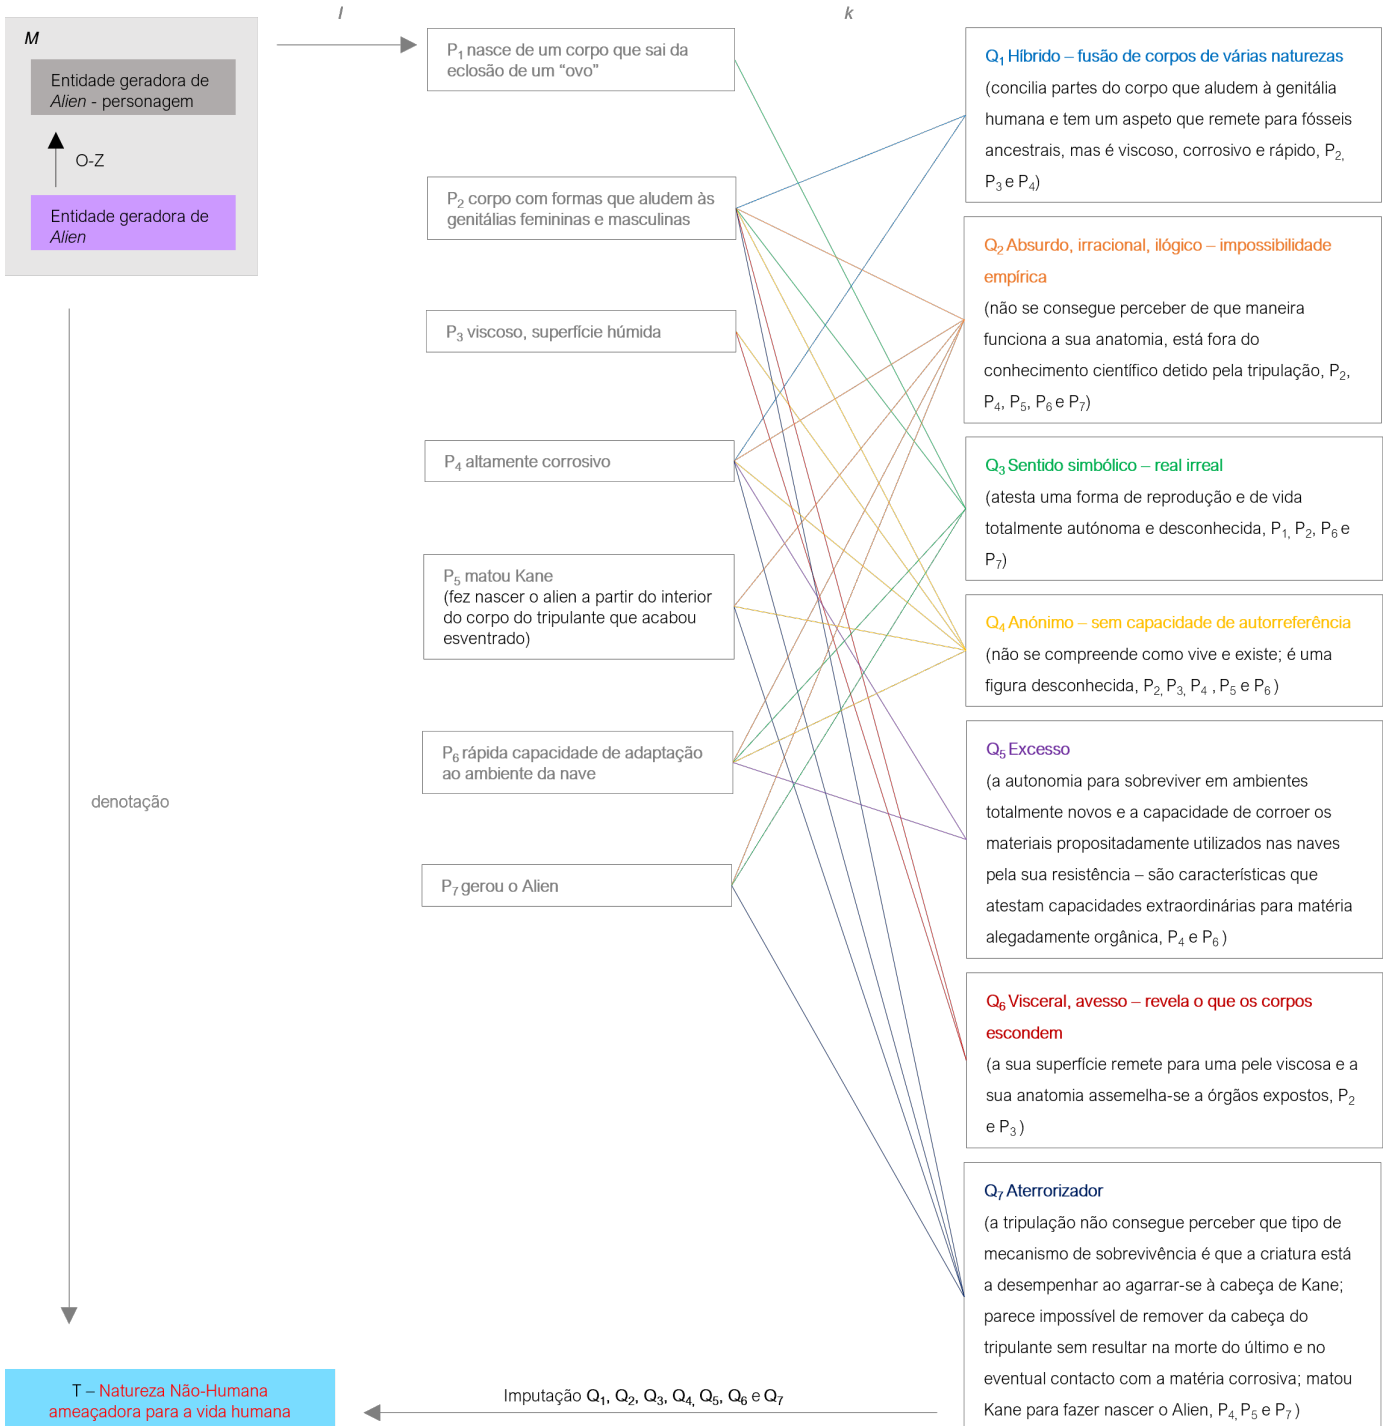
M

Entidade geradora de Alien - personagem

O-Z

Entidade geradora de Alien

I

k

$P_1$ nasce de um corpo que sai da eclosão de um "ovo"

$P_2$ corpo com formas que aludem às genitálias femininas e masculinas

$P_3$ viscoso, superfície húmida

$P_4$ altamente corrosivo

$P_5$ matou Kane (fez nascer o alien a partir do interior do corpo do tripulante que acabou esventrado)

$P_6$ rápida capacidade de adaptação ao ambiente da nave

$P_7$ gerou o Alien

denotação

$Q_1$ Híbrido – fusão de corpos de várias naturezas

(concilia partes do corpo que aludem à genitália humana e tem um aspeto que remete para fósseis ancestrais, mas é viscoso, corrosivo e rápido, $P_2$, $P_3$ e $P_4$)

$Q_2$ Absurdo, irracional, ilógico – impossibilidade empírica

(não se consegue perceber de que maneira funciona a sua anatomia, está fora do conhecimento científico detido pela tripulação, $P_2$, $P_4$, $P_5$, $P_6$ e $P_7$)

$Q_3$ Sentido simbólico – real irreal

(atesta uma forma de reprodução e de vida totalmente autónoma e desconhecida, $P_1$, $P_2$, $P_6$ e $P_7$)

$Q_4$ Anónimo – sem capacidade de autorreferência

(não se compreende como vive e existe; é uma figura desconhecida, $P_2$, $P_3$, $P_4$ , $P_5$ e $P_6$ )

$Q_5$ Excesso

(a autonomia para sobreviver em ambientes totalmente novos e a capacidade de corroer os materiais propositadamente utilizados nas naves pela sua resistência – são características que atestam capacidades extraordinárias para matéria alegadamente orgânica, $P_4$ e $P_6$ )

$Q_6$ Visceral, avesso – revela o que os corpos escondem

(a sua superfície remete para uma pele viscosa e a sua anatomia assemelha-se a órgãos expostos, $P_2$ e $P_3$ )

$Q_7$ Aterrorizador

(a tripulação não consegue perceber que tipo de mecanismo de sobrevivência é que a criatura está a desempenhar ao agarrar-se à cabeça de Kane; parece impossível de remover da cabeça do tripulante sem resultar na morte do último e no eventual contacto com a matéria corrosiva; matou Kane para fazer nascer o Alien, $P_4$, $P_5$ e $P_7$ )

T – Natureza Não-Humana ameaçadora para a vida humana

Imputação $Q_1$, $Q_2$, $Q_3$, $Q_4$, $Q_5$, $Q_6$ e $Q_7$